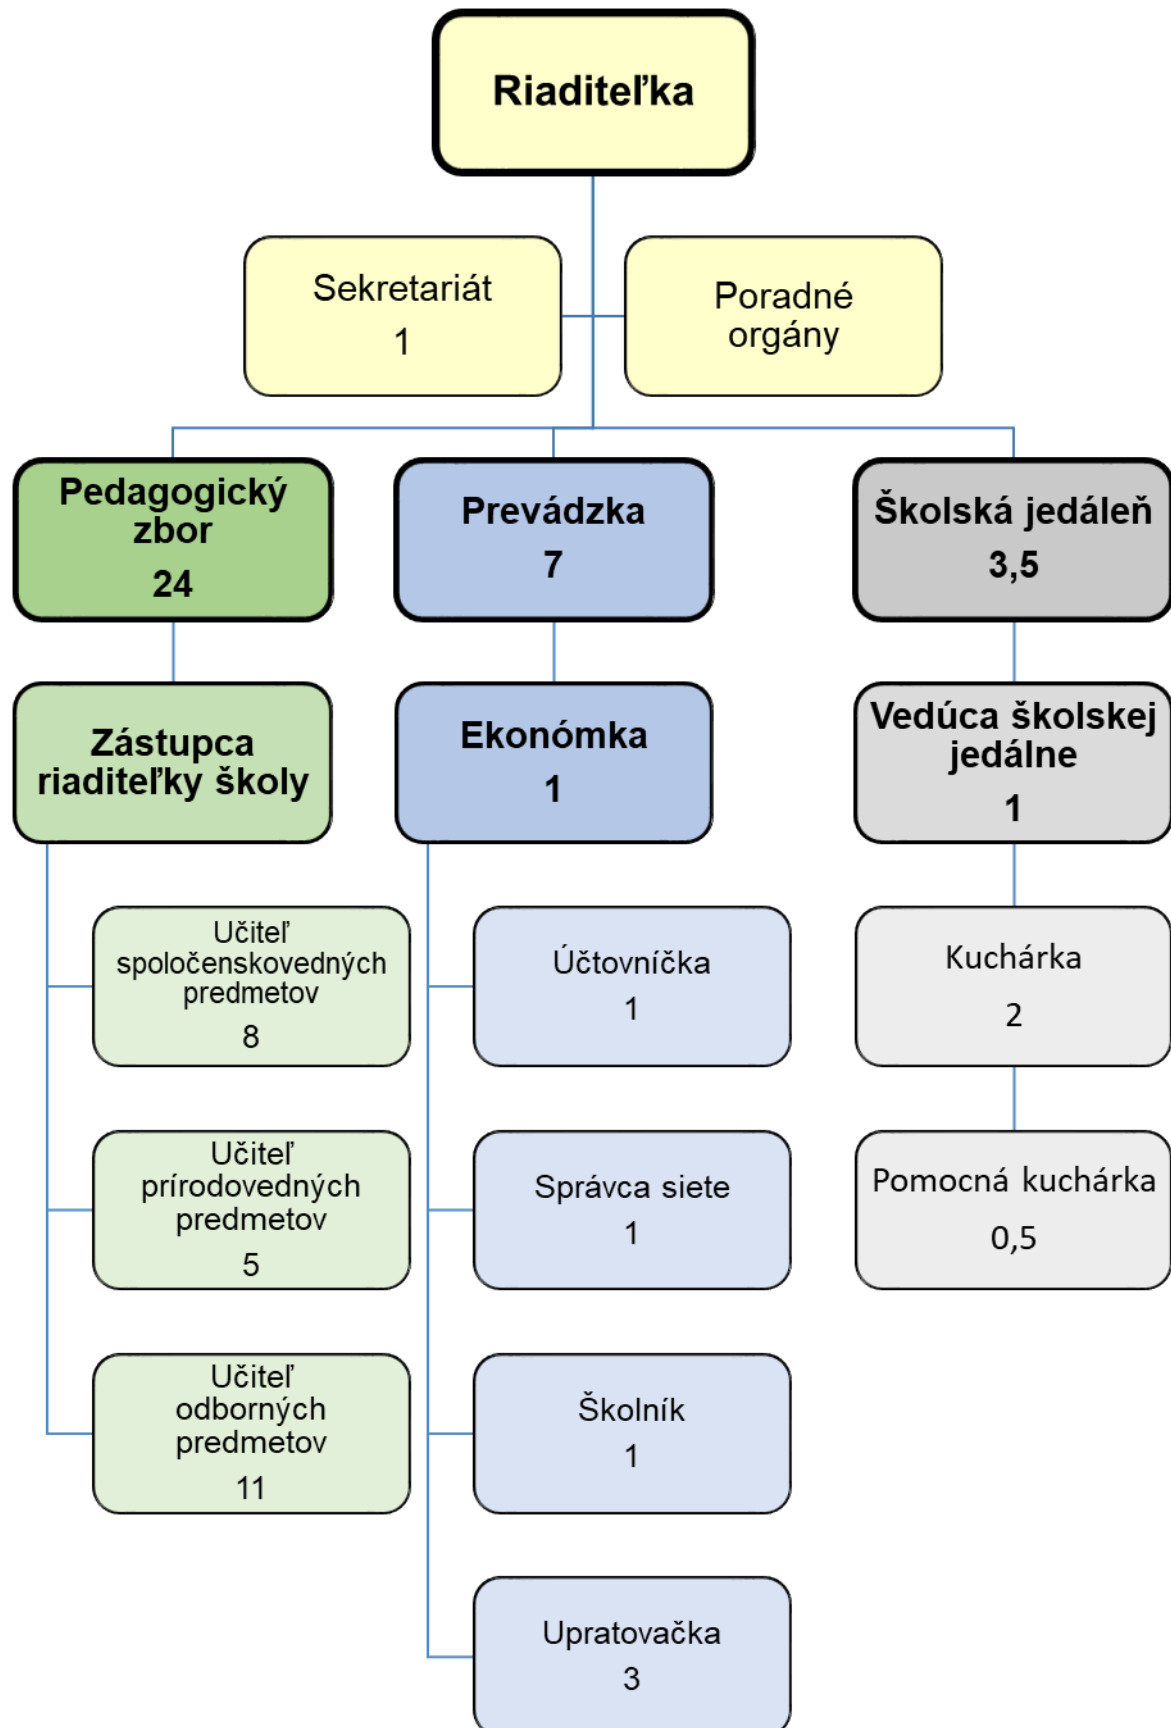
Riaditeľka

Sekretariát
1

Poradné orgány

Pedagogický zbor
24

Prevádzka
7

Školská jedáleň
3,5

Zástupca riaditeľky školy

Ekonómka
1

Vedúca školskej jedálne
1

Učiteľ spoločenskovedných predmetov
8

Účtovníčka
1

Kuchárka
2

Učiteľ prírodovedných predmetov
5

Správca siete
1

Pomocná kuchárka
0,5

Učiteľ odborných predmetov
11

Školník
1

Upratovačka
3